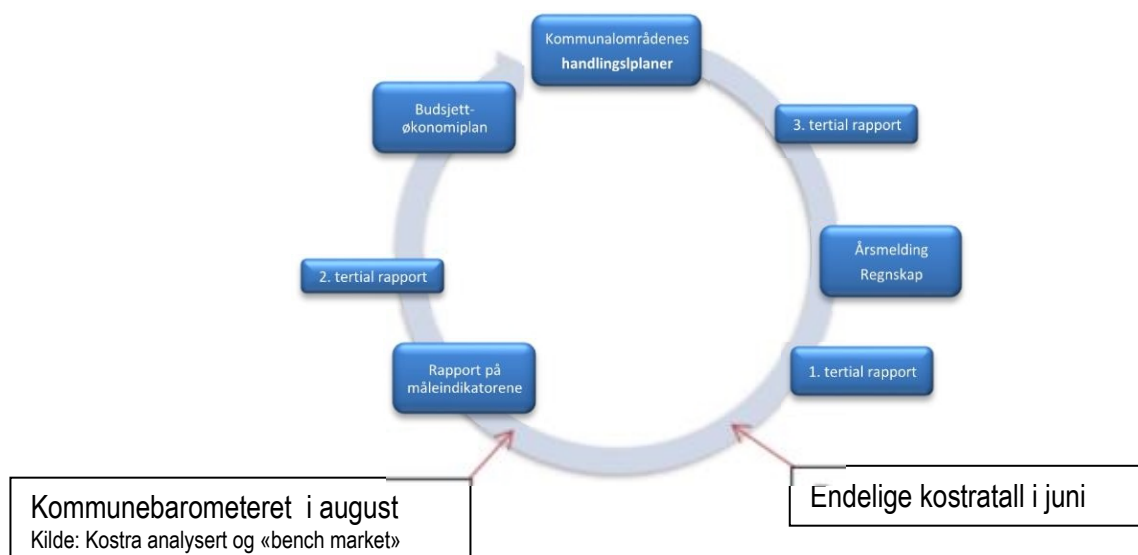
Kommunalområdenes handlingslplaner

3. tertial rapport

Årsmelding Regnskap

1. tertial rapport

Rapport på måleindikatorene

2. tertial rapport

Budsjett-økonomiplan

Kommunebarometeret i august
Kilde: Kostra analysert og «bench market»

Endelige kostratall i juni